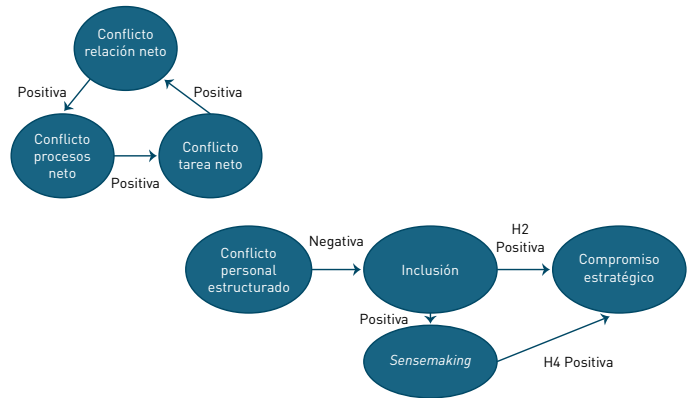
Conflicto relación neto

Positiva

Positiva

Conflicto procesos neto

Conflicto tarea neto

Positiva

Conflicto personal estructurado

Negativa

Inclusión

H2 Positiva

Compromiso estratégico

Positiva

Sensemaking

H4 Positiva